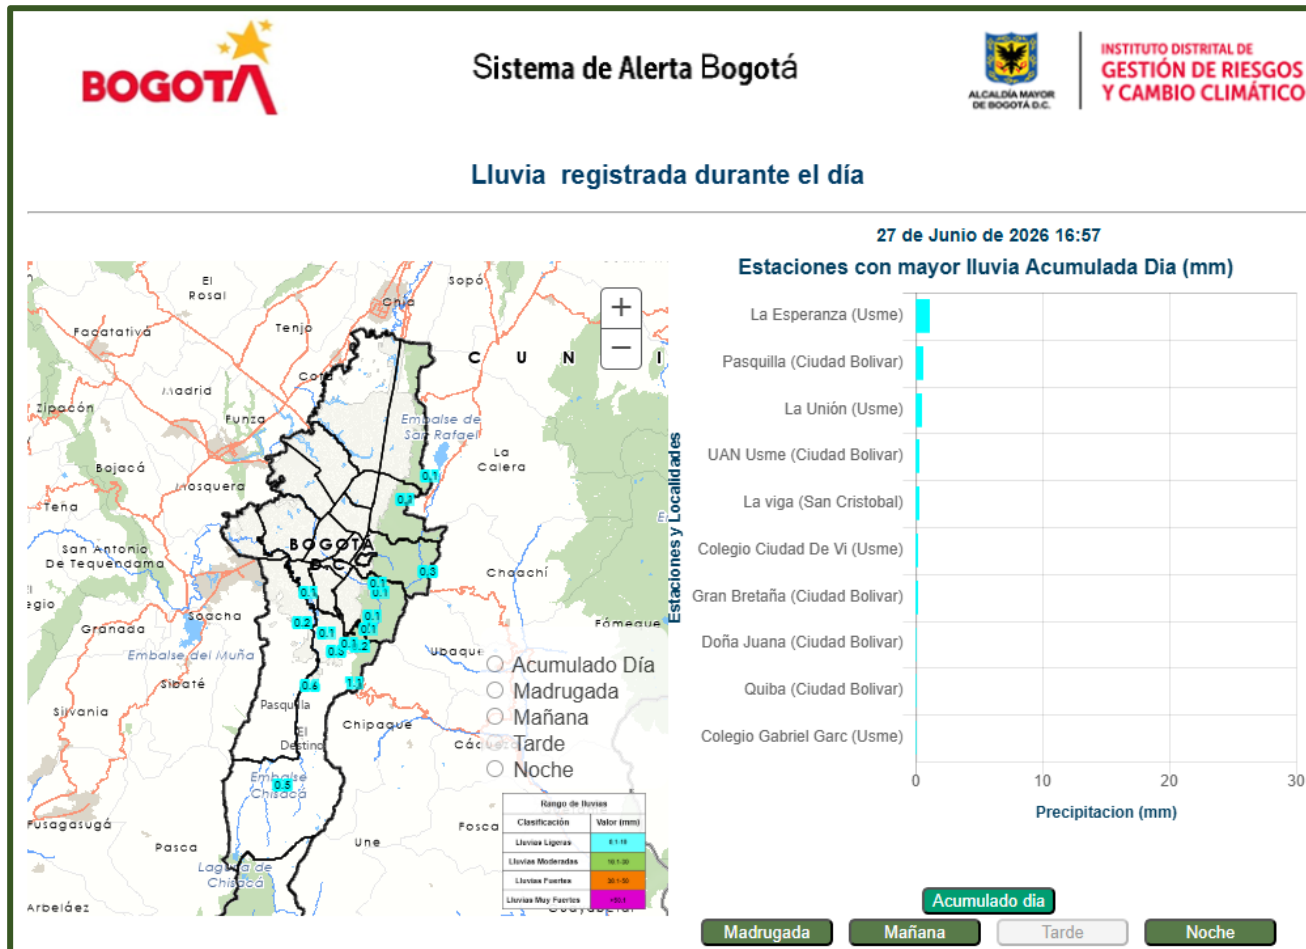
BOGOTA

Sistema de Alerta Bogotá

ALCALDÍA MAYOR DE BOGOTÁ D.C.

INSTITUTO DISTRITAL DE GESTIÓN DE RIESGOS Y CAMBIO CLIMÁTICO

Lluvia registrada durante el día

27 de Junio de 2026 16:57

Estaciones con mayor lluvia Acumulada Dia (mm)

El Rosal
Sopó
Chía
Facatativá
Tenjo
Cota
C U N
Madrid
Zipacón
Funza
Embalse de San Rafael
La Calera
Bojacá
Mosquera
Tena
BOGOTA D.C.
San Antonio De Tequendama
Chœchí
Soacha
Granada
Fómeque
Embalse del Muña
Ubaque
Sibaté
Silvania
Pasquilla
El Destino
Chipaque
Embalse Chisacá
Cáqueza
Fusagasugá
Fosca
Pasca
Une
Laguna de Chisacá
Arbeláez

0.1
0.2
0.3
0.1
0.1
0.1
0.1
0.2
0.1
0.1
0.1
0.3
0.1.2
0.6
1.1
0.5

+
−

Acumulado Día
Madrugada
Mañana
Tarde
Noche

| Rango de lluvias | |
|---|---|
| Clasificación | Valor (mm) |
| Lluvias Ligeras | 0.1-10 |
| Lluvias Moderadas | 10.1-30 |
| Lluvias Fuertes | 30.1-50 |
| Lluvias Muy Fuertes | >50.1 |

Estaciones y Localidades

La Esperanza (Usme)
Pasquilla (Ciudad Bolivar)
La Unión (Usme)
UAN Usme (Ciudad Bolivar)
La viga (San Cristobal)
Colegio Ciudad De Vi (Usme)
Gran Bretaña (Ciudad Bolivar)
Doña Juana (Ciudad Bolivar)
Quiba (Ciudad Bolivar)
Colegio Gabriel Garc (Usme)

0
10
20
30

Precipitacion (mm)

Acumulado dia

Madrugada
Mañana
Tarde
Noche